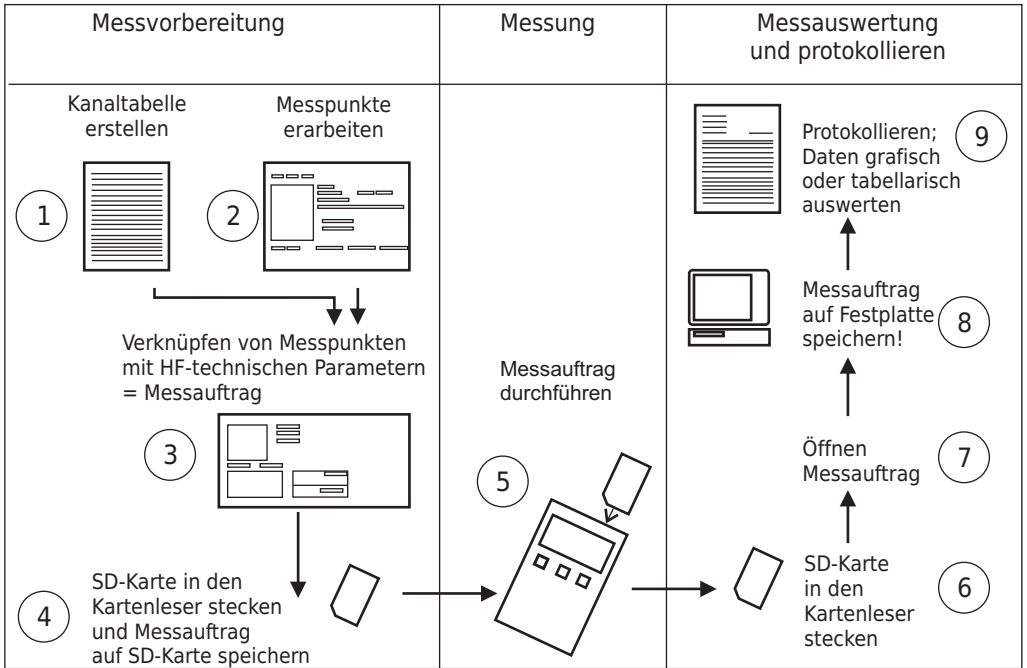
| Messvorbereitung | Messung | Messauswertung und protokollieren |
|---|---|---|

Kanaltabelle erstellen

Messpunkte erarbeiten

1

2

Verknüpfen von Messpunkten mit HF-technischen Parametern = Messauftrag

3

4

SD-Karte in den Kartenleser stecken und Messauftrag auf SD-Karte speichern

Messauftrag durchführen

5

Protokollieren; Daten grafisch oder tabellarisch auswerten

9

Messauftrag auf Festplatte speichern!

8

Öffnen Messauftrag

7

SD-Karte in den Kartenleser stecken

6